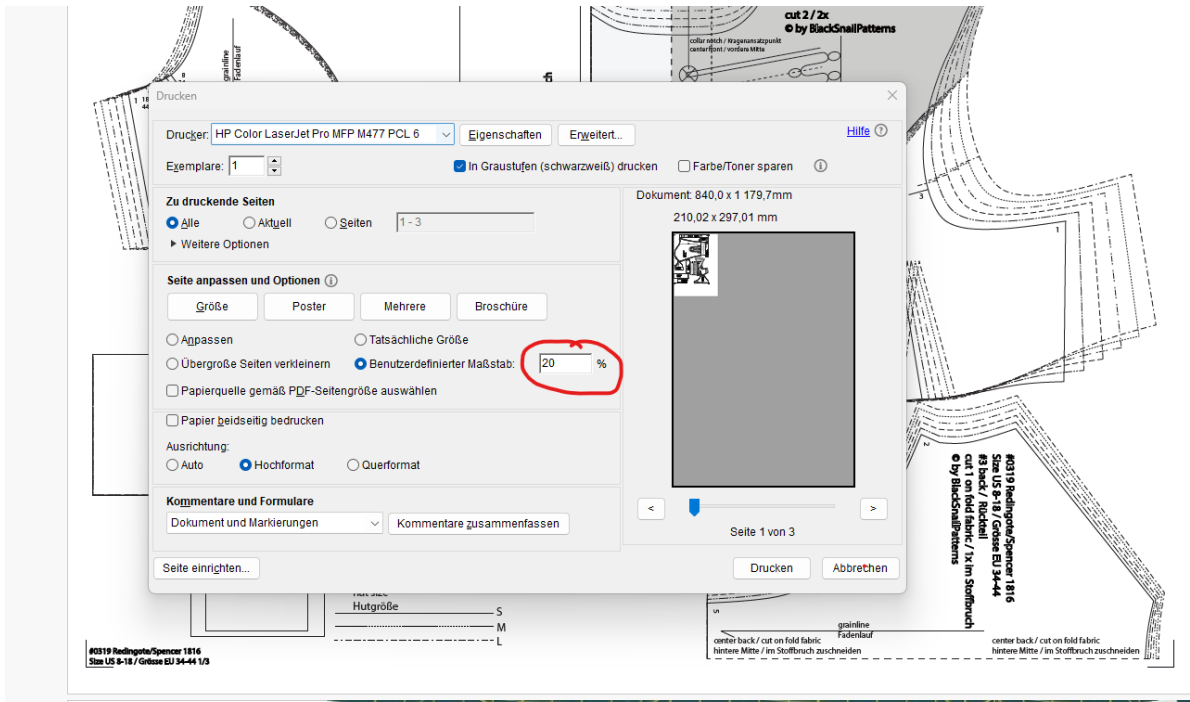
cut 2 / 2x
© by BlackSnailPatterns
collar notch / Kragenansatzpunkt
center front / vordere Mitte
grainline
Fadenlauf

Drucken

Drucker: HP Color LaserJet Pro MFP M477 PCL 6
Eigenschaften
Erweitert...
Hilfe
Exemplare: 1
In Graustufen (schwarzweiß) drucken
Farbe/Toner sparen

Zu druckende Seiten
Alle
Aktuell
Seiten
1 - 3
Weitere Optionen

Seite anpassen und Optionen
Größe
Poster
Mehrere
Broschüre
Anpassen
Tatsächliche Größe
Übergroße Seiten verkleinern
Benutzerdefinierter Maßstab:
20
%
Papierquelle gemäß PDF-Seitengröße auswählen

Papier beidseitig bedrucken
Ausrichtung:
Auto
Hochformat
Querformat

Kommentare und Formulare
Dokument und Markierungen
Kommentare zusammenfassen

Dokument: 840,0 x 1 179,7mm
210,02 x 297,01 mm
<
>
Seite 1 von 3

Seite einrichten...
Drucken
Abbrechen

Hutgröße
S
M
L

#0319 Redingote/Spencer 1816
Size US 8-18 / Grösse EU 34-44 1/3

#0319 Redingote/Spencer 1816
Size US 8-18 / Grösse EU 34-44
#3 back / Rückteil
cut 1 on fold fabric / 1x im Stoffbruch
© by BlackSnailPatterns

grainline
Fadenlauf
center back / cut on fold fabric
hintere Mitte / im Stoffbruch zuschneiden
center back / cut on fold fabric
hintere Mitte / im Stoffbruch zuschneiden